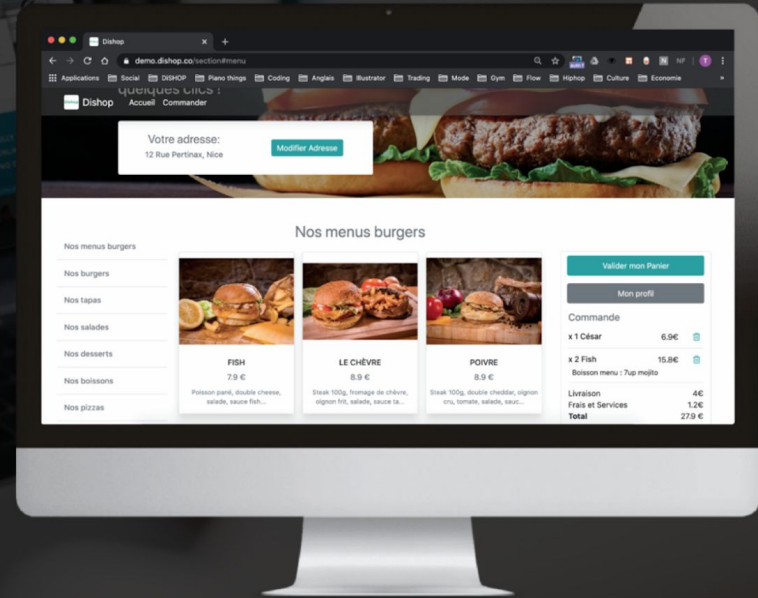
Dishop
demo.dishop.co/section#menu

Applications Social DiSHOP Piano things Coding Anglais Illustrator Trading Mode Gym Flow Hiphop Culture Economie

Dishop Accueil Commander
quelques clics :

Votre adresse:
12 Rue Pertinax, Nice
Modifier Adresse

Nos menus burgers

Nos menus burgers
Nos burgers
Nos tapas
Nos salades
Nos desserts
Nos boissons
Nos pizzas

FISH
7.9 €
Poisson pané, double cheese, salade, sauce fish...

LE CHÈVRE
8.9 €
Steak 100g, fromage de chèvre, oignon frit, salade, sauce ta...

POIVRE
8.9 €
Steak 100g, double cheddar, oignon cru, tomate, salade, sauc...

Valider mon Panier
Mon profil
Commande
x 1 César 6.9€
x 2 Fish 15.8€
Boisson menu : 7up mojito
Livraison 4€
Frais et Services 1.2€
Total 27.9 €